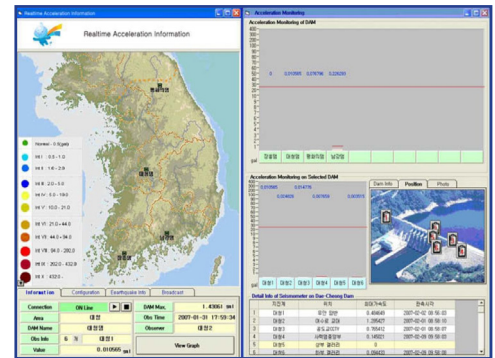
Realtime Acceleration Information

Realtime Acceleration Information

Normal : 0.0(gal)
Int I : 0.5 - 1.0
Int II : 1.0 - 2.5
Int III : 2.5 - 5.0
Int IV : 5.0 - 10.0
Int V : 10.0 - 21.0
Int VI : 21.0 - 44.0
Int VII : 44.0 - 94.0
Int VIII : 94.0 - 202.0
Int IX : 202.0 - 432.0
Int X : 432.0 -

Information | Configuration | Earthquake Info | Broadcast

Connection | ON Line
Area | 대청
DAM Name | 대청댐
Obs Info | 6 | N | 대청댐1
Value | 0.81565 gal
DAM Max. | 1.43061 gal
Obs Time | 2007-01-31 17:59:34
Observer | 대청댐2
View Graph

Acceleration Monitoring

Acceleration Monitoring of DAM

0 | 0.81565 | 0.76796 | 0.26290

안동댐 | 대청댐 | 횡성댐 | 남강댐

Acceleration Monitoring on Selected DAM

0.81565 | 0.51104 | 0.00015

대청1 | 대청2 | 대청3 | 대청4 | 대청5 | 대청6

Dam Info | Position | Photo

Detail Info of Seismometer on Dae-Cheong Dam

| | 지진계 | 위치 | 최대가속도 | 관측시각 |
|---|---|---|---|---|
| 1 | 대청1 | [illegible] | 0.49640 | 2007-02-01 09:50:03 |
| 2 | 대청2 | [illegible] | 1.28627 | 2007-02-01 09:50:50 |
| 3 | 대청3 | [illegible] | 0.78642 | 2007-02-01 09:56:07 |
| 4 | 대청4 | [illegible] | 0.14501 | 2007-02-01 09:56:03 |
| 5 | 대청5 | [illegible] | 0 | |
| 6 | 대청6 | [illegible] | 0.15643 | 2007-02-01 09:50:03 |